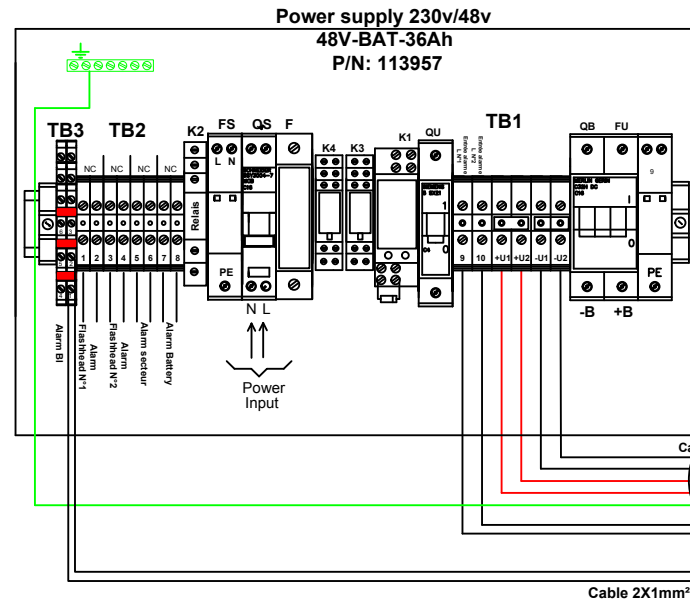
Power supply 230v/48v
48V-BAT-36Ah
P/N: 113957

TB3 TB2 K2 FS QS F K4 K3 K1 QU TB1 QB FU

NC NC NC NC

L N

Relais

PE

1 2 3 4 5 6 7 8

9 10 +U1 +U2 -U1 -U2

1

0

I

0

PE

-B +B

N L

Power
Input

Alarm BI
Alarm Flashhead N°1
Alarm Flashhead N°2
Alarm secteur
Alarm Battery

Ca

Cable 2X1mm²